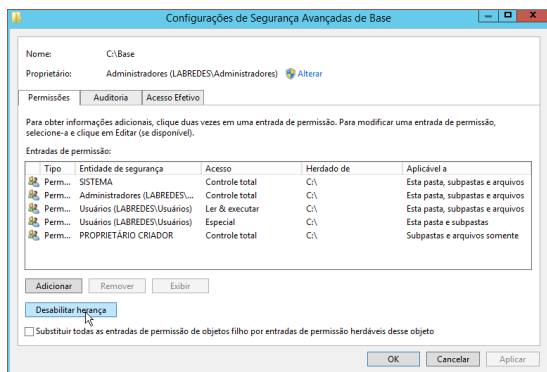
Configurações de Segurança Avançadas de Base

Nome: C:\Base

Proprietário: Administradores (LABREDES\Administradores) Alterar

Permissões | Auditoria | Acesso Efetivo

Para obter informações adicionais, clique duas vezes em uma entrada de permissão. Para modificar uma entrada de permissão, selecione-a e clique em Editar (se disponível).

Entradas de permissão:

| Tipo | Entidade de segurança | Acesso | Herdado de | Aplicável a |
|---|---|---|---|---|
| Perm... | SISTEMA | Controle total | C:\ | Esta pasta, subpastas e arquivos |
| Perm... | Administradores (LABREDES\... | Controle total | C:\ | Esta pasta, subpastas e arquivos |
| Perm... | Usuários (LABREDES\Usuários) | Ler & executar | C:\ | Esta pasta, subpastas e arquivos |
| Perm... | Usuários (LABREDES\Usuários) | Especial | C:\ | Esta pasta e subpastas |
| Perm... | PROPRIETÁRIO CRIADOR | Controle total | C:\ | Subpastas e arquivos somente |

Adicionar | Remover | Exibir

Desabilitar herança

Substituir todas as entradas de permissão de objetos filho por entradas de permissão herdáveis desse objeto

OK | Cancelar | Aplicar